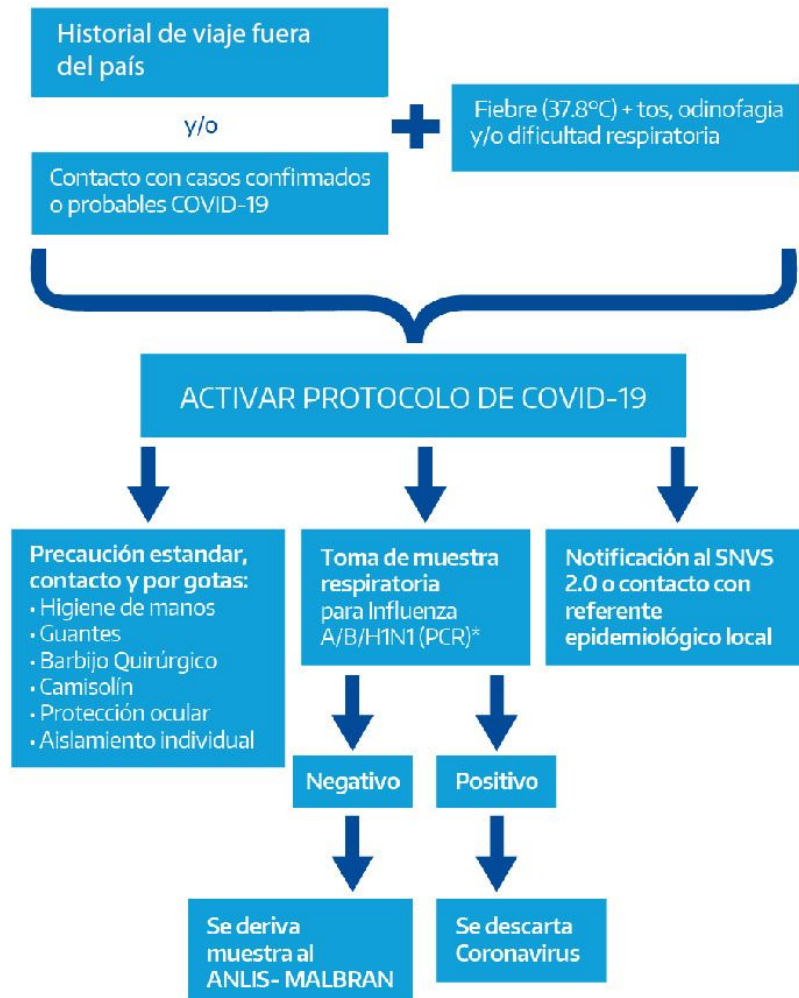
Historial de viaje fuera del país

y/o

Contacto con casos confirmados o probables COVID-19

Fiebre (37.8°C) + tos, odinofagia y/o dificultad respiratoria

ACTIVAR PROTOCOLO DE COVID-19

Precaución estandar, contacto y por gotas:
· Higiene de manos
· Guantes
· Barbijo Quirúrgico
· Camisolín
· Protección ocular
· Aislamiento individual

Toma de muestra respiratoria para Influenza A/B/H1N1 (PCR)*

Notificación al SNVS 2.0 o contacto con referente epidemiológico local

Negativo

Positivo

Se deriva muestra al ANLIS- MALBRAN

Se descarta Coronavirus